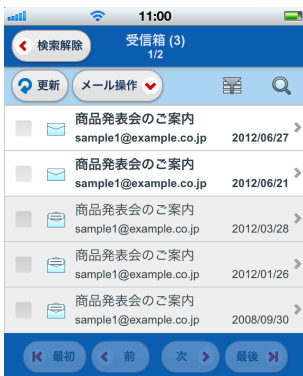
11:00

検索解除

受信箱 (3)
1/2

更新

メール操作

商品発表会のご案内
sample1@example.co.jp
2012/06/27

商品発表会のご案内
sample1@example.co.jp
2012/06/21

商品発表会のご案内
sample1@example.co.jp
2012/03/28

商品発表会のご案内
sample1@example.co.jp
2012/01/26

商品発表会のご案内
sample1@example.co.jp
2008/09/30

最初
前
次
最後